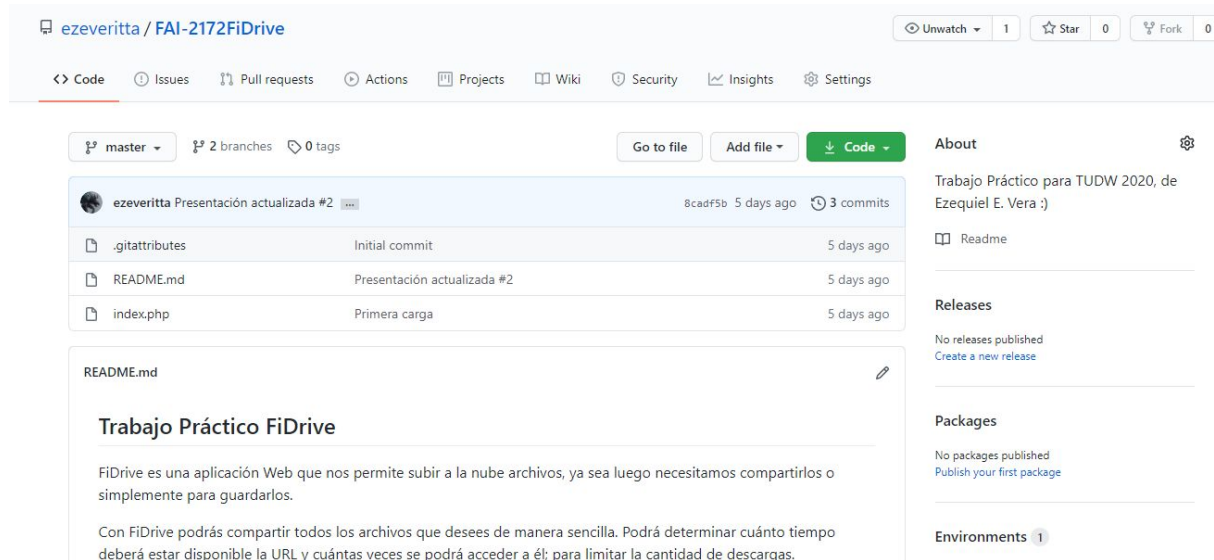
ezeveritta / FAI-2172FiDrive

Unwatch 1 Star 0 Fork 0

<> Code Issues Pull requests Actions Projects Wiki Security Insights Settings

master 2 branches 0 tags

Go to file Add file Code

ezeveritta Presentación actualizada #2 ... 8cadf5b 5 days ago 3 commits

| | | |
|---|---|---|
| .gitattributes | Initial commit | 5 days ago |
| README.md | Presentación actualizada #2 | 5 days ago |
| index.php | Primera carga | 5 days ago |

README.md

Trabajo Práctico FiDrive

FiDrive es una aplicación Web que nos permite subir a la nube archivos, ya sea luego necesitamos compartirlos o simplemente para guardarlos.

Con FiDrive podrás compartir todos los archivos que desees de manera sencilla. Podrá determinar cuánto tiempo deberá estar disponible la URL y cuántas veces se podrá acceder a él; para limitar la cantidad de descargas.

About

Trabajo Práctico para TUDW 2020, de Ezequiel E. Vera :)

Readme

Releases

No releases published
Create a new release

Packages

No packages published
Publish your first package

Environments 1